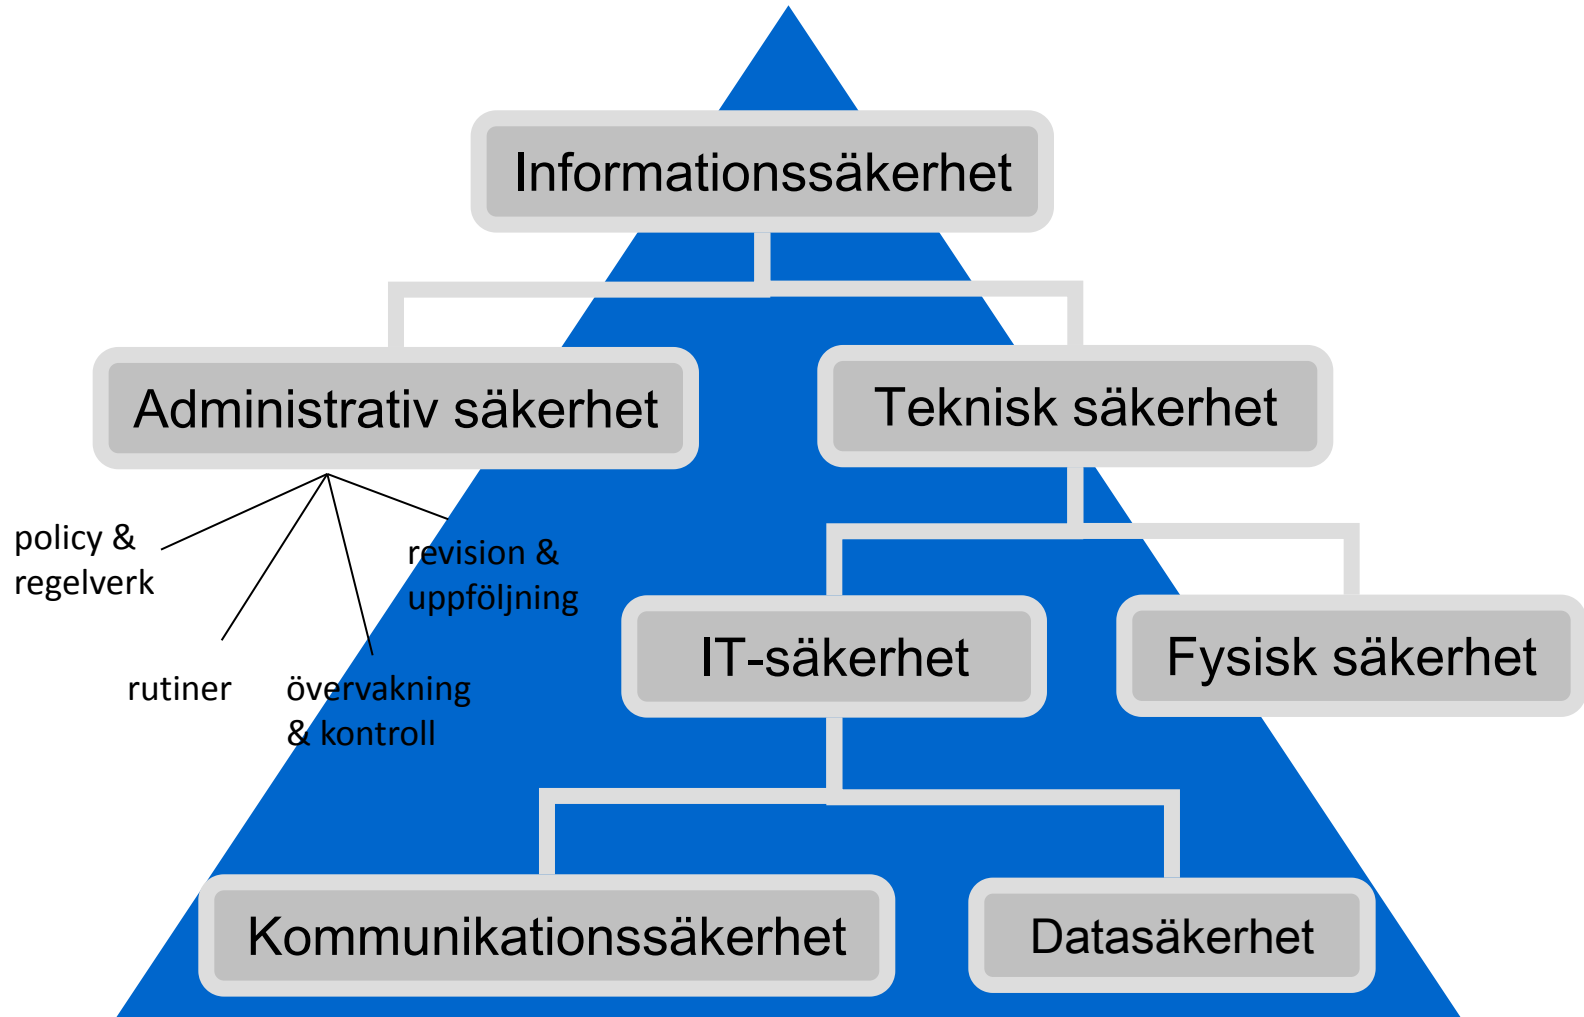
Informationssäkerhet

Administrativ säkerhet

Teknisk säkerhet

policy & regelverk

revision & uppföljning

rutiner

övervakning & kontroll

IT-säkerhet

Fysisk säkerhet

Kommunikationssäkerhet

Datasäkerhet